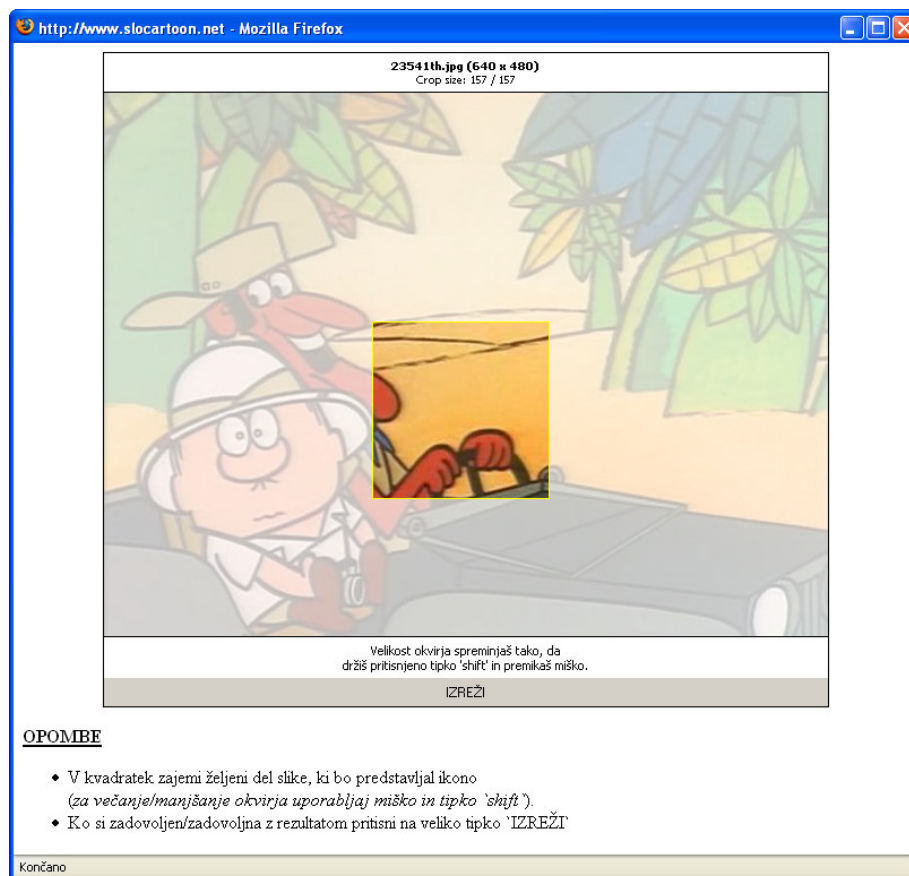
http://www.slocartoon.net - Mozilla Firefox

23541th.jpg (640 x 480)
Crop size: 157 / 157

Velikost okvirja spreminjaš tako, da
držiš pritisnjeno tipko 'shift' in premikaš miško.

IZREŽI

OPOMBE

- V kvadratek zajemi željeni del slike, ki bo predstavljal ikono
(za večanje/manjšanje okvirja uporabljaj miško in tipko `shift`).
- Ko si zadovoljen/zadovoljna z rezultatom pritisni na veliko tipko `IZREŽI`

Končano